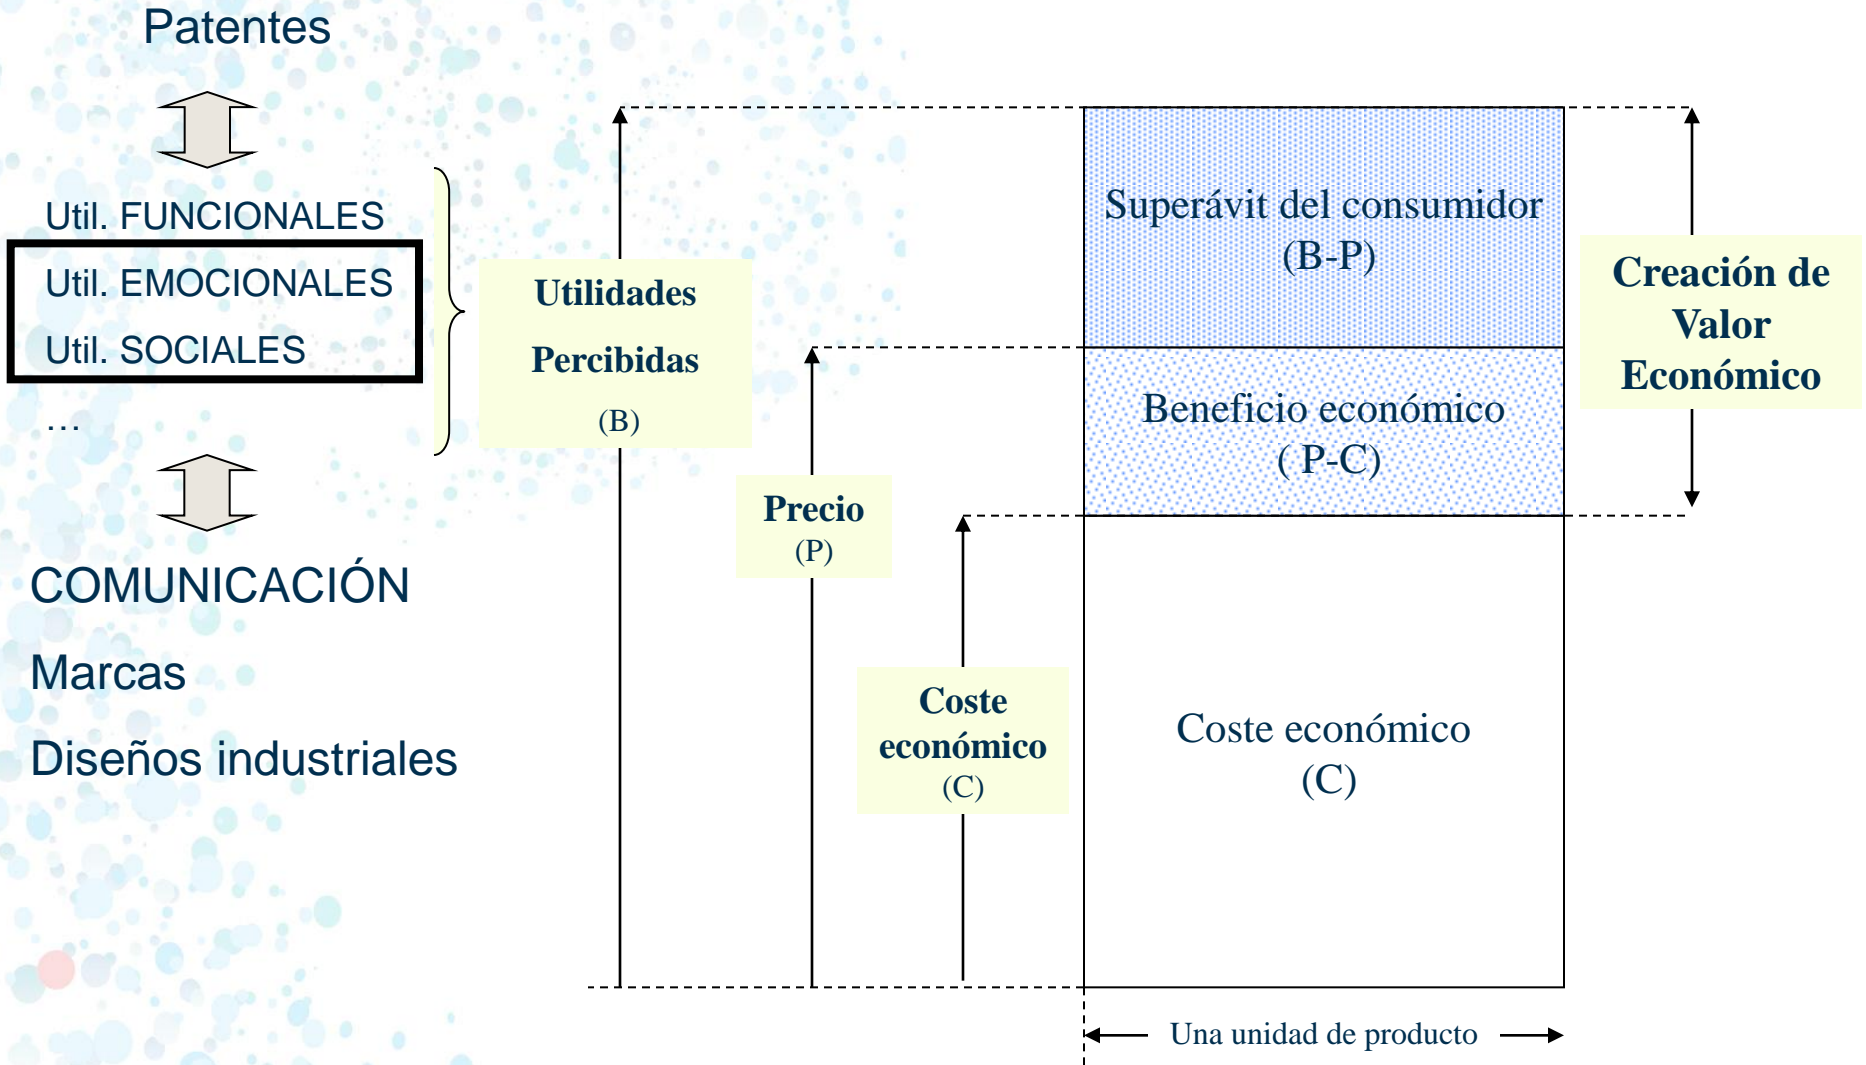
Patentes

Util. FUNCIONALES

Util. EMOCIONALES

Util. SOCIALES

…

COMUNICACIÓN

Marcas

Diseños industriales

Utilidades Percibidas (B)

Precio (P)

Coste económico (C)

Superávit del consumidor (B-P)

Beneficio económico ( P-C)

Coste económico (C)

Creación de Valor Económico

Una unidad de producto